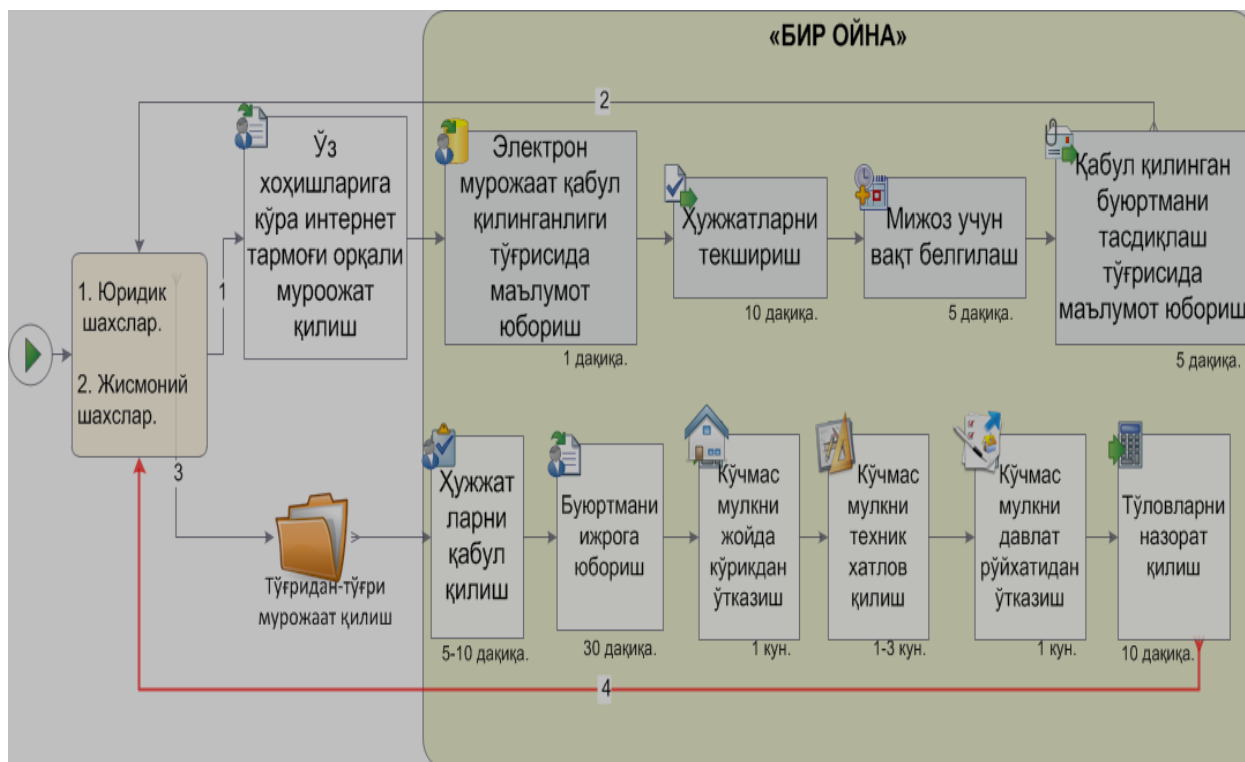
«БИР ОЙНА»

2

1. Юридик шахслар.

2. Жисмоний шахслар.

1

Ўз хоҳишларига кўра интернет тармоғи орқали муроожат қилиш

Электрон мурожаат қабул қилинганлиги тўғрисида маълумот юбориш

1 дақиқа.

Ҳужжатларни текшириш

10 дақиқа.

Мижоз учун вақт белгилаш

5 дақиқа.

Қабул қилинган буюртмани тасдиқлаш тўғрисида маълумот юбориш

5 дақиқа.

3

Тўғридан-тўғри мурожаат қилиш

Ҳужжат ларни қабул қилиш

5-10 дақиқа.

Буюртмани ижрога юбориш

30 дақиқа.

Кўчмас мулкни жойда кўрикдан ўтказиш

1 кун.

Кўчмас мулкни техник хатлов қилиш

1-3 кун.

Кўчмас мулкни давлат рўйхатидан ўтказиш

1 кун.

Тўловларни назорат қилиш

10 дақиқа.

4